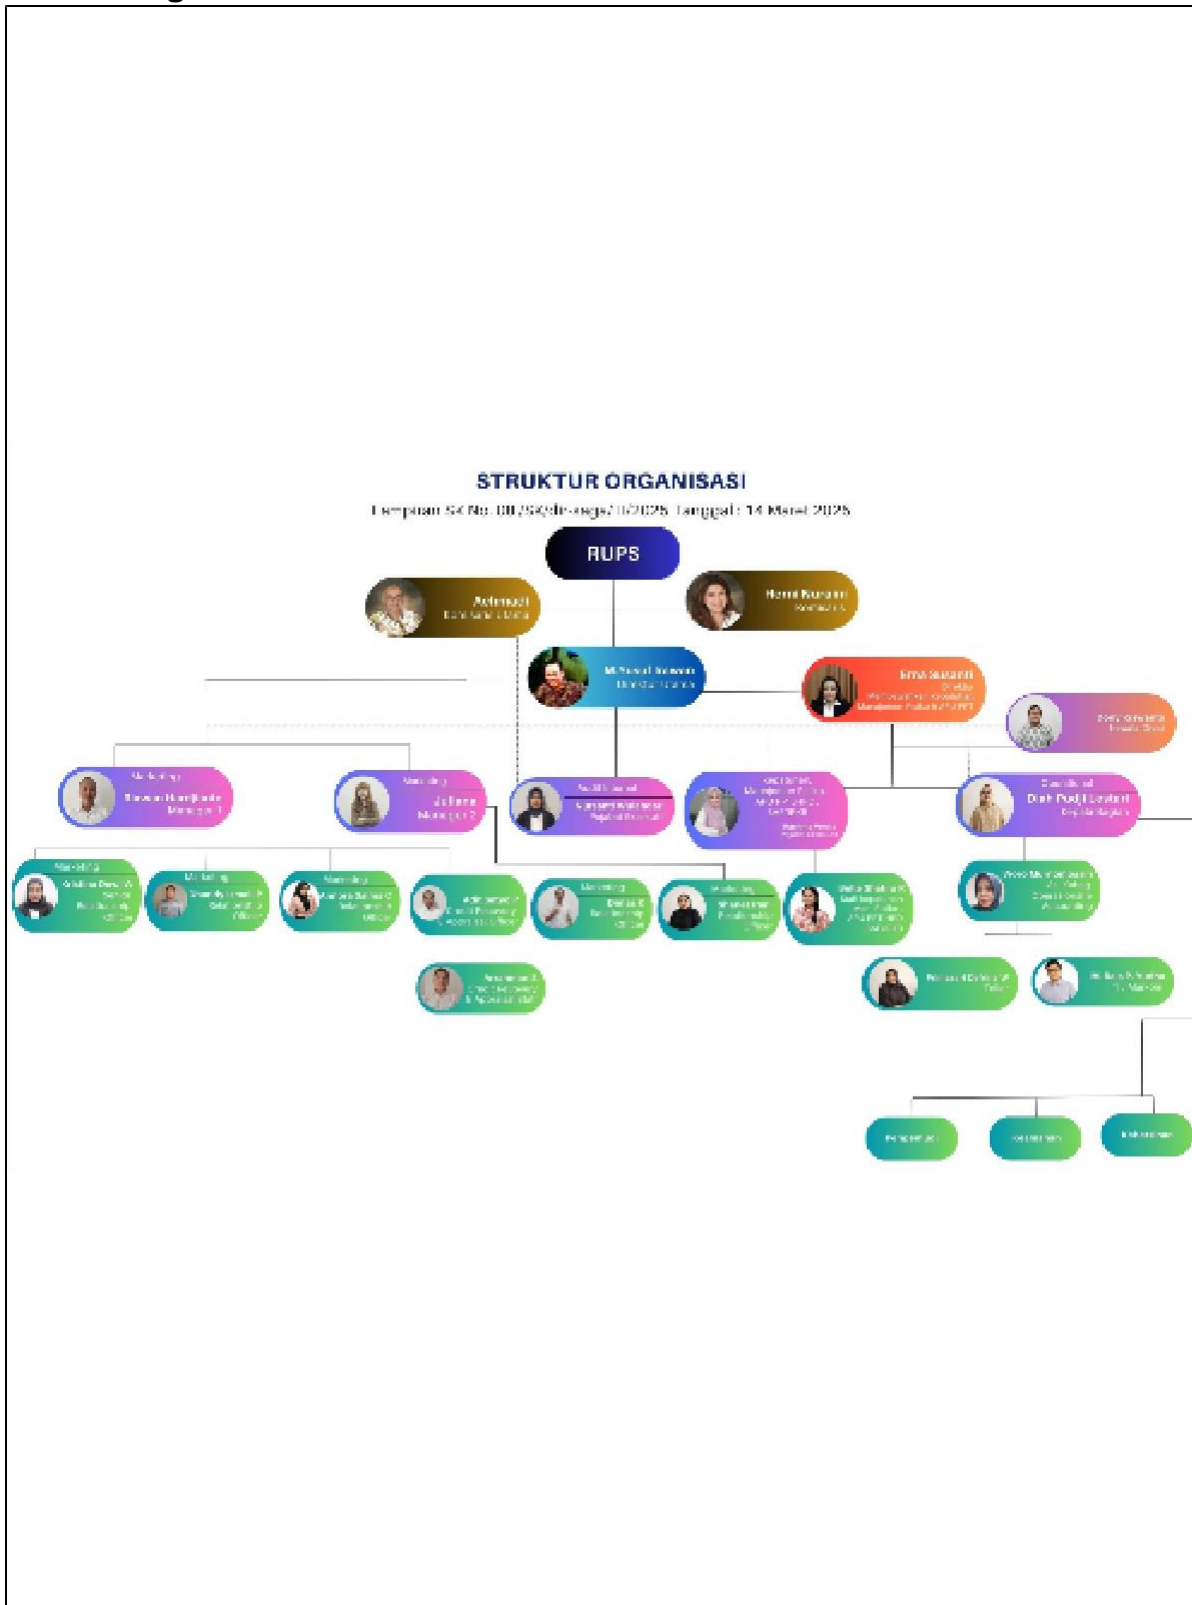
STRUKTUR ORGANISASI

Lampiran SK No. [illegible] Tanggal : 14 Maret 2025

RUPS

Asmadi
Komisaris Utama

Nurani
Komisaris

M. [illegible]
Direktur Utama

Erna Susanti
Direktur
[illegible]

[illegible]

Marketing
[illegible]
Manager 1

Marketing
Juliana
Manager 2

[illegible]

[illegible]

Diah Pudji Lestari
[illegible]

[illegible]

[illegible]

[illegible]

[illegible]

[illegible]

Marketing
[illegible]

Marketing
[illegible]

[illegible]

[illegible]

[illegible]

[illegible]

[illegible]

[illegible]

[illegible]

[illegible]

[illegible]